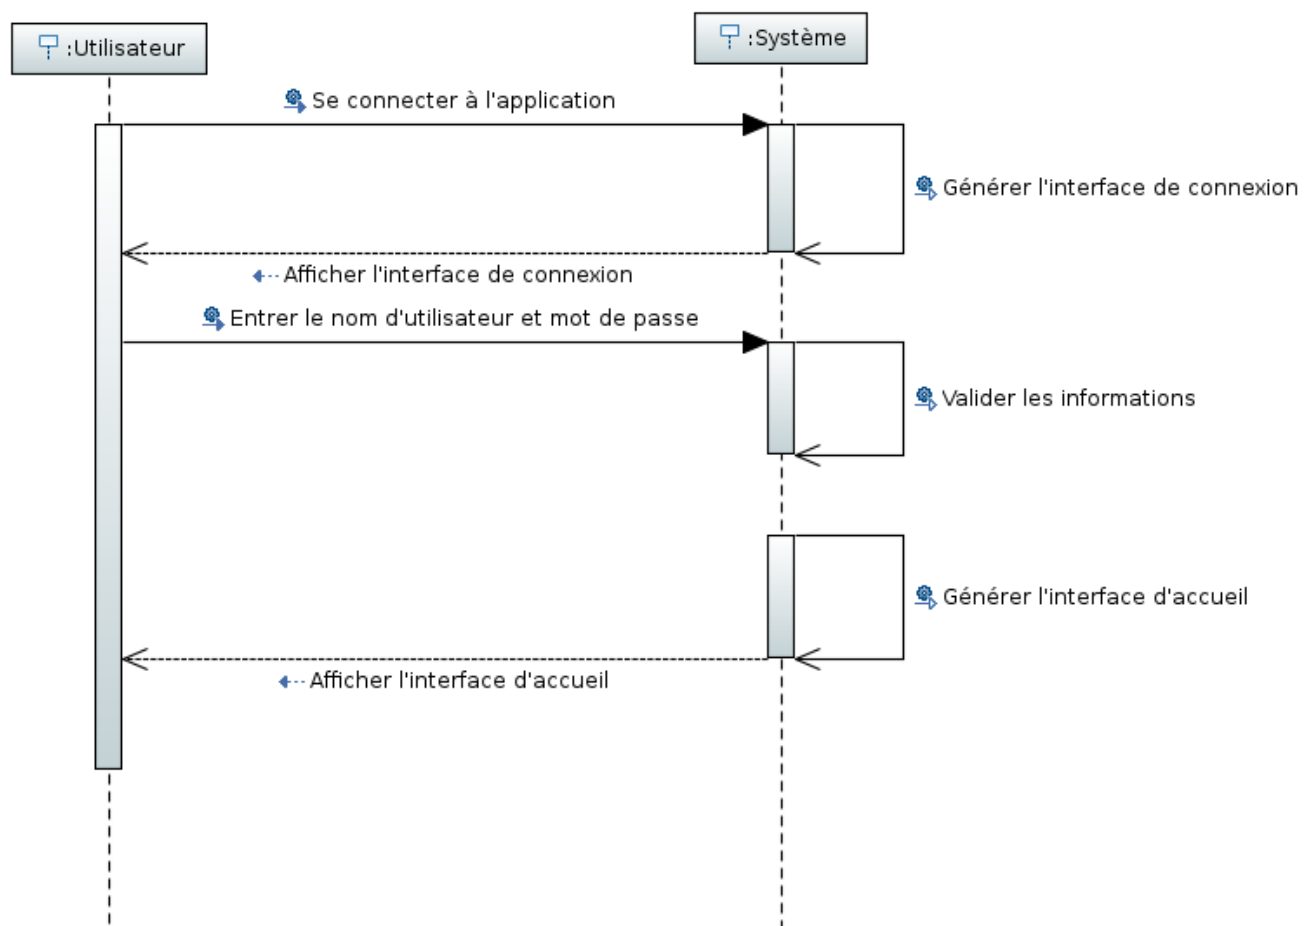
:Utilisateur

:Système

Se connecter à l'application

Générer l'interface de connexion

Afficher l'interface de connexion

Entrer le nom d'utilisateur et mot de passe

Valider les informations

Générer l'interface d'accueil

Afficher l'interface d'accueil